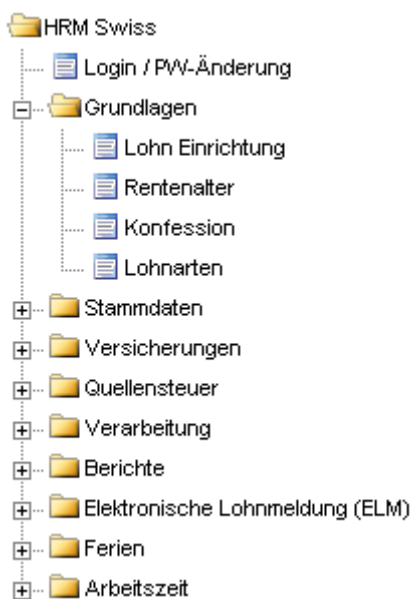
HRM Swiss
Login / PW-Änderung
Grundlagen
Lohn Einrichtung
Rentenalter
Konfession
Lohnarten
Stammdaten
Versicherungen
Quellensteuer
Verarbeitung
Berichte
Elektronische Lohnmeldung (ELM)
Ferien
Arbeitszeit